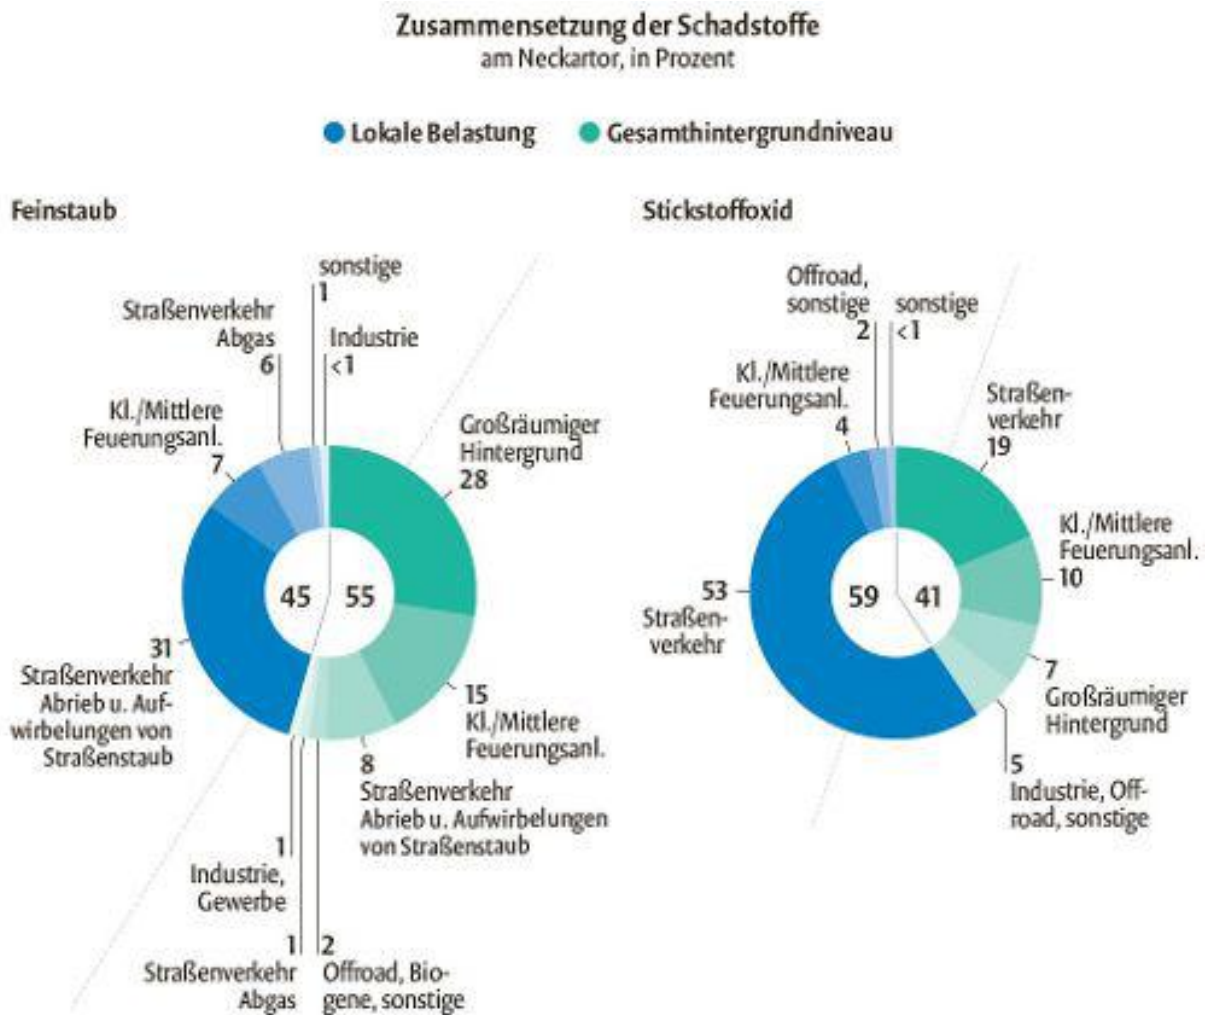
Zusammensetzung der Schadstoffe
am Neckartor, in Prozent

Lokale Belastung   Gesamthintergrundniveau

Feinstaub

sonstige
1

Straßenverkehr Abgas
6

Industrie
<1

Kl./Mittlere Feuerungsanl.
7

Großräumiger Hintergrund
28

45   55

31
Straßenverkehr Abrieb u. Aufwirbelungen von Straßenstaub

15
Kl./Mittlere Feuerungsanl.

8
Straßenverkehr Abrieb u. Aufwirbelungen von Straßenstaub

1
Industrie, Gewerbe

1
Straßenverkehr Abgas

2
Offroad, Biogene, sonstige

Stickstoffoxid

Offroad, sonstige
2

sonstige
<1

Kl./Mittlere Feuerungsanl.
4

Straßenverkehr
19

Kl./Mittlere Feuerungsanl.
10

59   41

53
Straßenverkehr

7
Großräumiger Hintergrund

5
Industrie, Offroad, sonstige